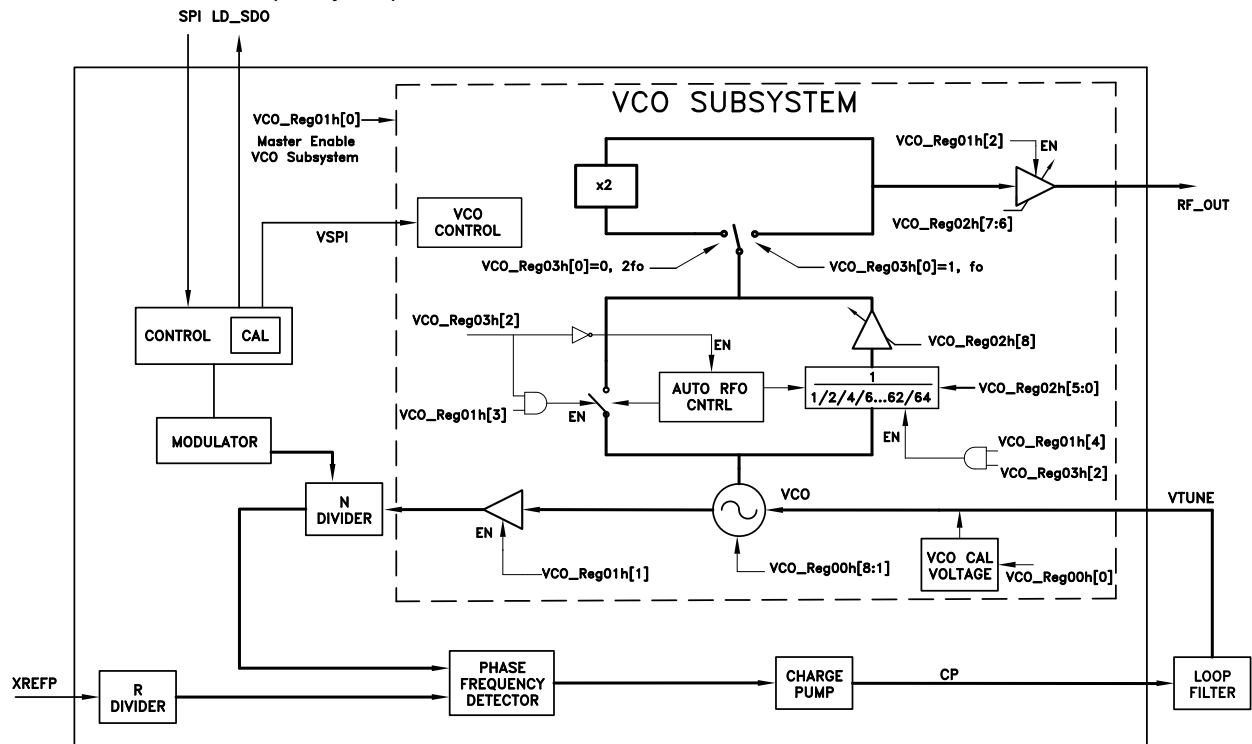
SPI LD_SDO

VCO SUBSYSTEM

VCO_Reg01h[0]
Master Enable
VCO Subsystem

VCO_Reg01h[2]
EN

x2

VCO_Reg02h[7:6]

RF_OUT

VSPI

VCO
CONTROL

VCO_Reg03h[0]=0, 2fo

VCO_Reg03h[0]=1, fo

CONTROL

CAL

VCO_Reg03h[2]

EN

VCO_Reg02h[8]

VCO_Reg01h[3]

EN

AUTO RFO
CNTRL

1
1/2/4/6...62/64

VCO_Reg02h[5:0]

EN

VCO_Reg01h[4]

VCO_Reg03h[2]

MODULATOR

N
DIVIDER

EN

VCO

VTUNE

VCO_Reg01h[1]

VCO_Reg00h[8:1]

VCO CAL
VOLTAGE

VCO_Reg00h[0]

XREFP

R
DIVIDER

PHASE
FREQUENCY
DETECTOR

CHARGE
PUMP

CP

LOOP
FILTER